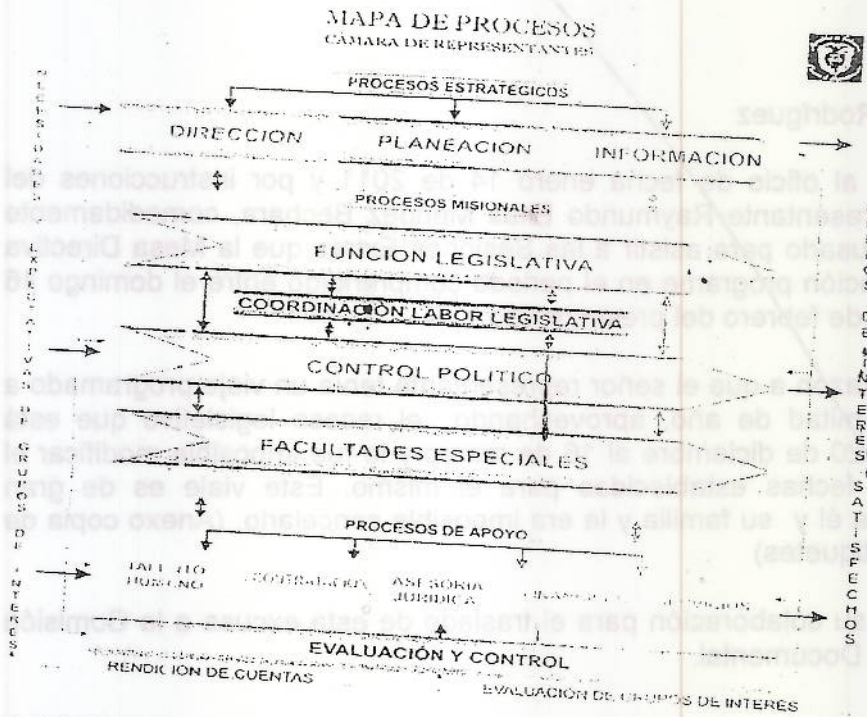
MAPA DE PROCESOS
CAMARA DE REPRESENTANTES

PROCESOS ESTRATEGICOS

DIRECCION PLANEACION INFORMACION

PROCESOS MISIONALES

FUNCION LEGISLATIVA

COORDINACION LABOR LEGISLATIVA

CONTROL POLITICO

FACULTADES ESPECIALES

PROCESOS DE APOYO

TALENTO HUMANO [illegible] ASESORIA JURIDICA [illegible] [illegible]

EVALUACIÓN Y CONTROL

RENDICION DE CUENTAS EVALUACION DE GRUPOS DE INTERES

NECESIDADES Y EXPECTATIVAS GRUPOS DE INTERES

GRUPOS DE INTERES SATISFECHOS

Rodriguez

al oficio de fecha enero 14 de 2011 y por instrucciones del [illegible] Representante Reymundo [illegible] Bechara, comedidamente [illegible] para asistir a las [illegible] que la Mesa Directiva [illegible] programada en el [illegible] entre el domingo 18 de febrero del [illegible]

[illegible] que el señor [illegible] un viaje programado a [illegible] de año aprovechando el receso legislativo que está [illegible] de diciembre al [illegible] modificar el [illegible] establecidos para el mismo. Este viaje es de gran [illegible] él y su familia y le era imposible cancelarlo. (Anexo copia de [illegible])

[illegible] colaboración para el traslado de esta excusa a la Comisión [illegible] Documental.